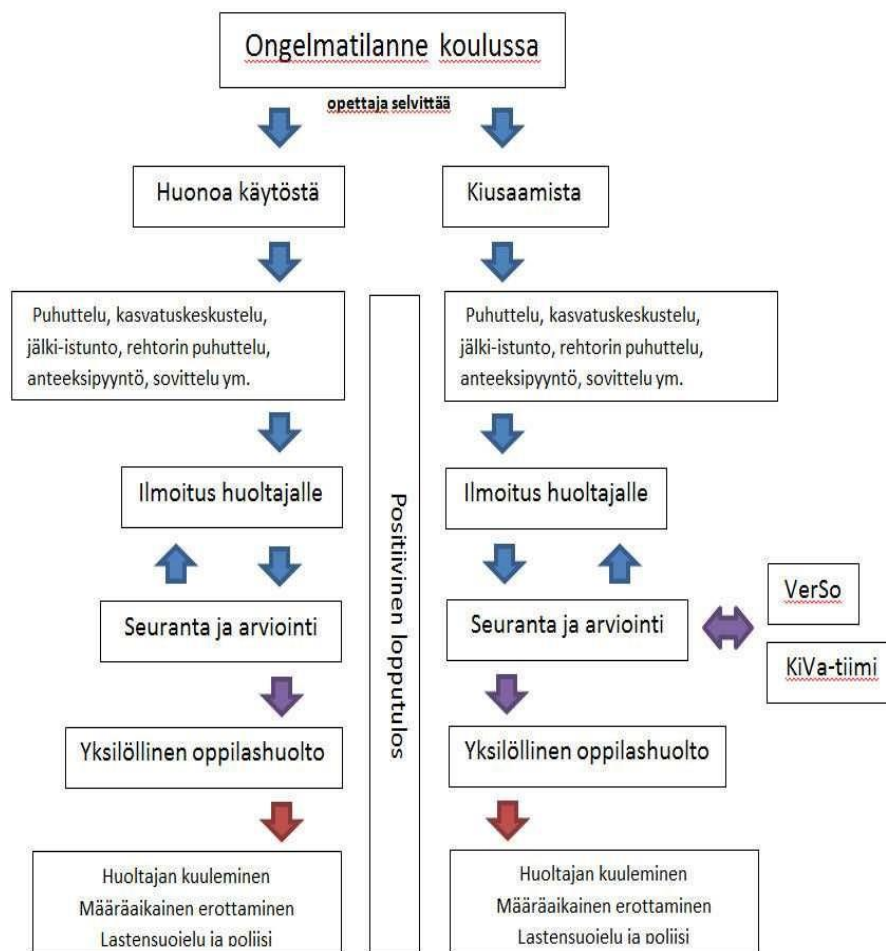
Ongelmatilanne koulussa

opettaja selvittää

Huonoa käytöstä

Kiusaamista

Puhuttelu, kasvatuskeskustelu, jälki-istunto, rehtorin puhuttelu, anteeksipyyntö, sovittelu ym.

Positiivinen lopputulos

Puhuttelu, kasvatuskeskustelu, jälki-istunto, rehtorin puhuttelu, anteeksipyyntö, sovittelu ym.

Ilmoitus huoltajalle

Ilmoitus huoltajalle

Seuranta ja arviointi

Seuranta ja arviointi

VerSo

KiVa-tiimi

Yksilöllinen oppilashuolto

Yksilöllinen oppilashuolto

Huoltajan kuuleminen
Määräaikainen erottaminen
Lastensuojelu ja poliisi

Huoltajan kuuleminen
Määräaikainen erottaminen
Lastensuojelu ja poliisi